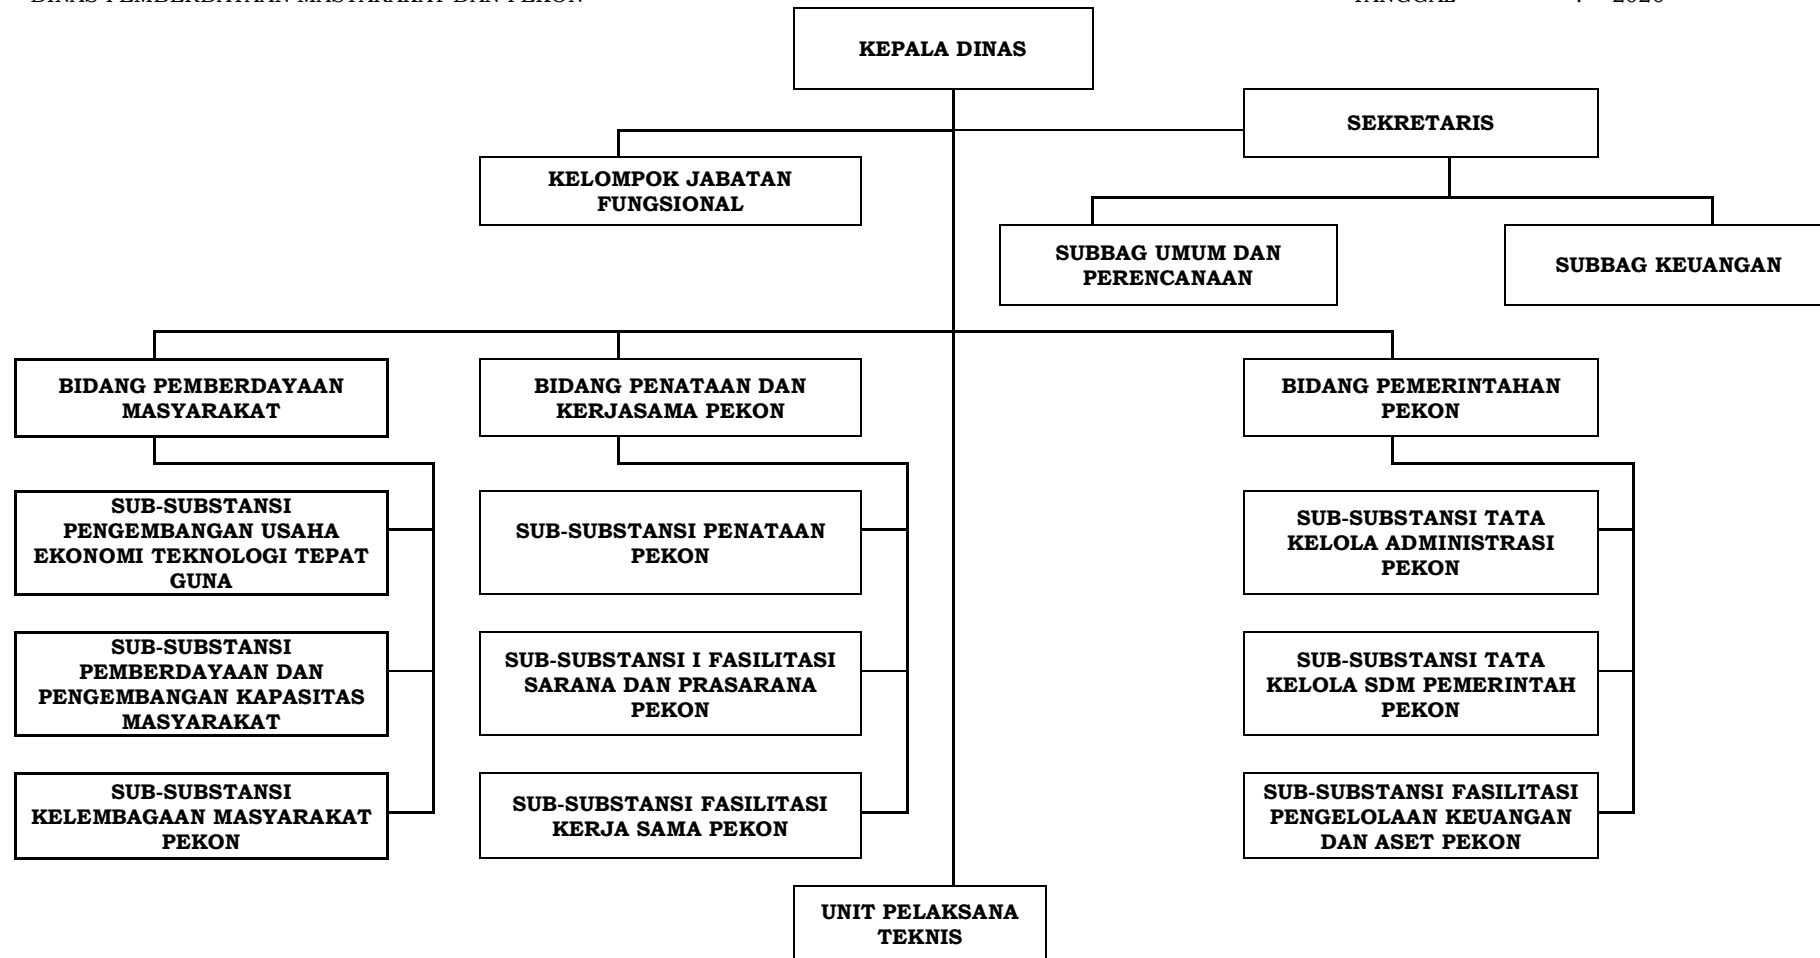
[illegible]

KEPALA DINAS

SEKRETARIS

KELOMPOK JABATAN FUNGSIONAL

SUBBAG UMUM DAN PERENCANAAN

SUBBAG KEUANGAN

BIDANG PEMBERDAYAAN MASYARAKAT

BIDANG PENATAAN DAN KERJASAMA PEKON

BIDANG PEMERINTAHAN PEKON

SUB-SUBSTANSI PENGEMBANGAN USAHA EKONOMI TEKNOLOGI TEPAT GUNA

SUB-SUBSTANSI PEMBERDAYAAN DAN PENGEMBANGAN KAPASITAS MASYARAKAT

SUB-SUBSTANSI KELEMBAGAAN MASYARAKAT PEKON

SUB-SUBSTANSI PENATAAN PEKON

SUB-SUBSTANSI I FASILITASI SARANA DAN PRASARANA PEKON

SUB-SUBSTANSI FASILITASI KERJA SAMA PEKON

SUB-SUBSTANSI TATA KELOLA ADMINISTRASI PEKON

SUB-SUBSTANSI TATA KELOLA SDM PEMERINTAH PEKON

SUB-SUBSTANSI FASILITASI PENGELOLAAN KEUANGAN DAN ASET PEKON

UNIT PELAKSANA TEKNIS